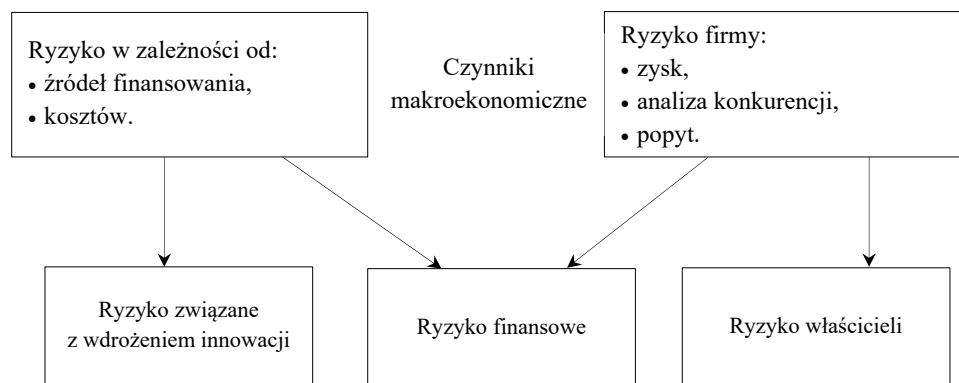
Ryzyko w zależności od:
• źródeł finansowania,
• kosztów.

Czynniki makroekonomiczne

Ryzyko firmy:
• zysk,
• analiza konkurencji,
• popyt.

Ryzyko związane z wdrożeniem innowacji

Ryzyko finansowe

Ryzyko właścicieli